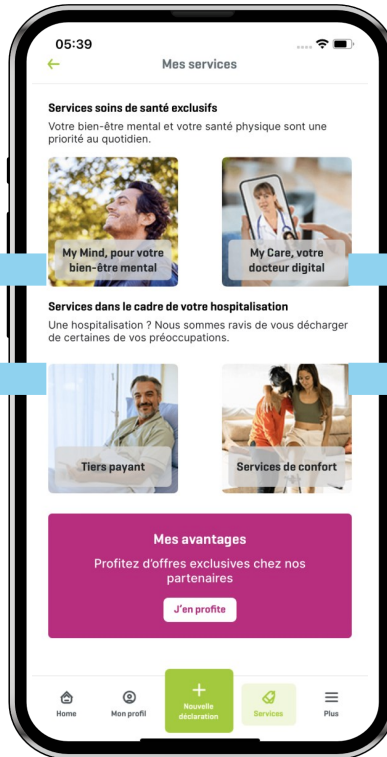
05:39

Mes services

Services soins de santé exclusifs

Votre bien-être mental et votre santé physique sont une priorité au quotidien.

My Mind, pour votre bien-être mental

My Care, votre docteur digital

Services dans le cadre de votre hospitalisation

Une hospitalisation ? Nous sommes ravis de vous décharger de certaines de vos préoccupations.

Tiers payant

Services de confort

Mes avantages

Profitez d'offres exclusives chez nos partenaires

J'en profite

Home

Mon profil

Nouvelle déclaration

Services

Plus